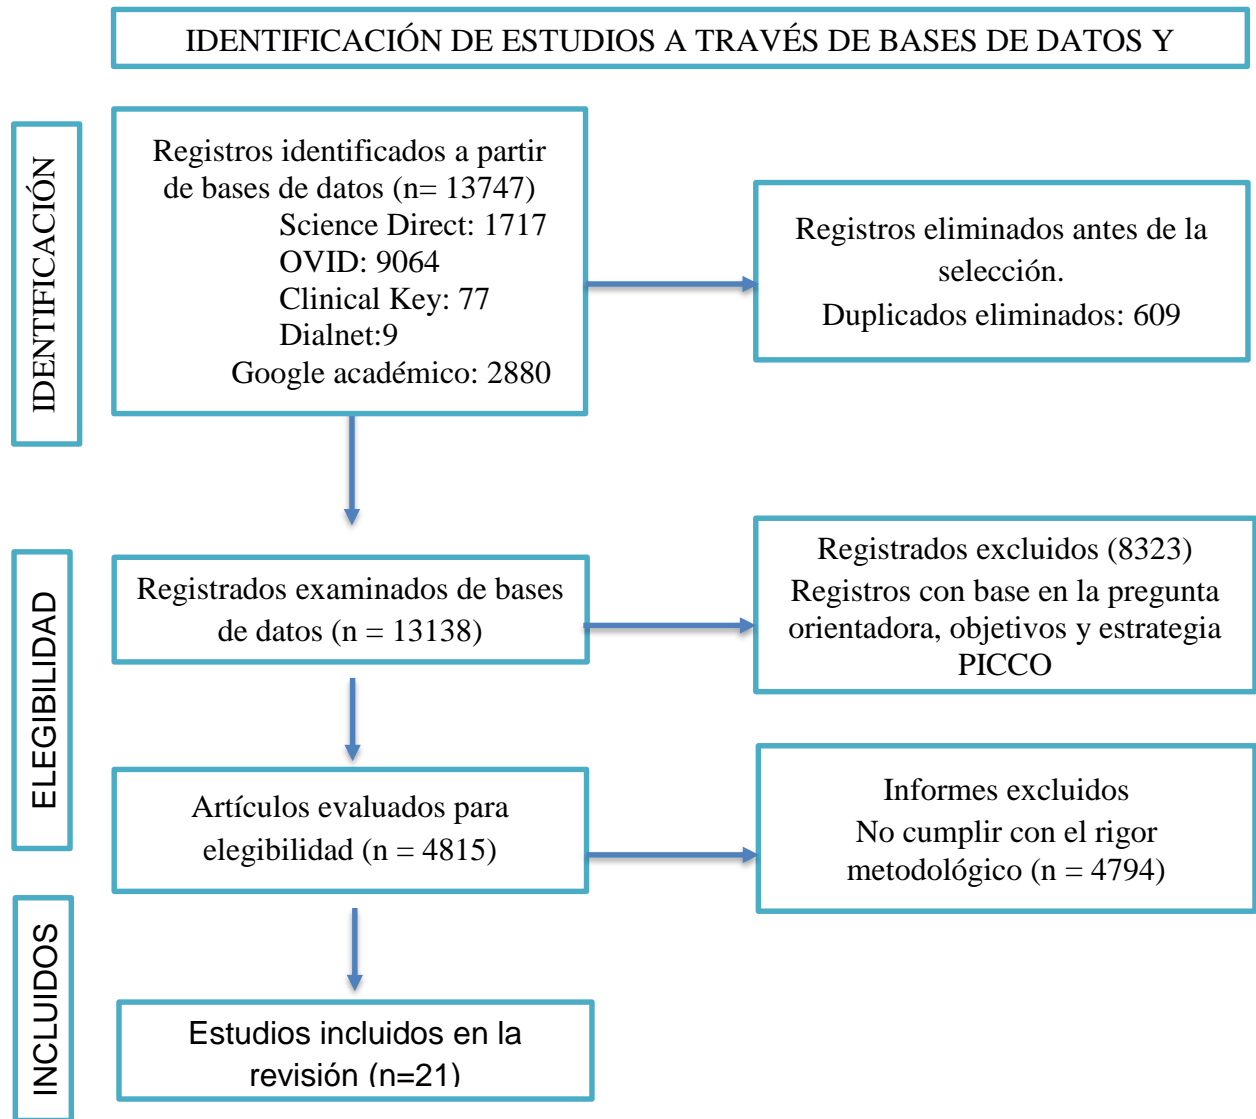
IDENTIFICACIÓN DE ESTUDIOS A TRAVÉS DE BASES DE DATOS Y

IDENTIFICACIÓN

Registros identificados a partir de bases de datos (n= 13747)
Science Direct: 1717
OVID: 9064
Clinical Key: 77
Dialnet:9
Google académico: 2880

Registros eliminados antes de la selección.
Duplicados eliminados: 609

ELEGIBILIDAD

Registrados examinados de bases de datos (n = 13138)

Registrados excluidos (8323)
Registros con base en la pregunta orientadora, objetivos y estrategia PICCO

Artículos evaluados para elegibilidad (n = 4815)

Informes excluidos
No cumplir con el rigor metodológico (n = 4794)

INCLUIDOS

Estudios incluidos en la revisión (n=21)